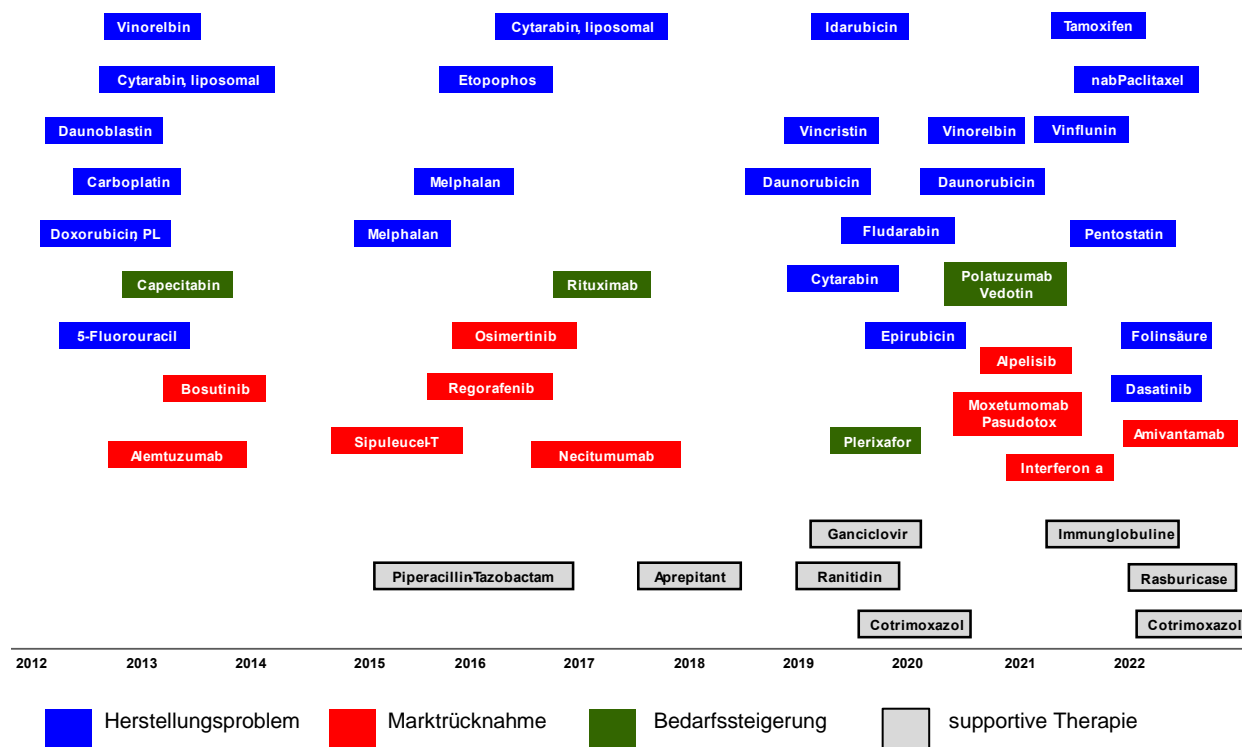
Vinorelbin
Cytarabin, liposomal
Daunoblastin
Carboplatin
Doxorubicin, PL
Capecitabin
5-Fluorouracil
Bosutinib
Alemtuzumab

Cytarabin, liposomal
Etopophos
Melphalan
Melphalan
Rituximab
Osimertinib
Regorafenib
Sipuleucel-T
Necitumumab

Idarubicin
Vincristin
Daunorubicin
Fludarabin
Cytarabin
Epirubicin
Plerixafor

Vinorelbin
Daunorubicin
Polatuzumab Vedotin
Alpelisib
Moxetumomab Pasudotox
Interferon a

Tamoxifen
nabPaclitaxel
Vinflunin
Pentostatin
Folinsäure
Dasatinib
Amivantamab

Ganciclovir
Immunglobuline
Piperacillin-Tazobactam
Aprepitant
Ranitidin
Rasburicase
Cotrimoxazol
Cotrimoxazol

2012 2013 2014 2015 2016 2017 2018 2019 2020 2021 2022

Herstellungsproblem
Marktrücknahme
Bedarfssteigerung
supportive Therapie